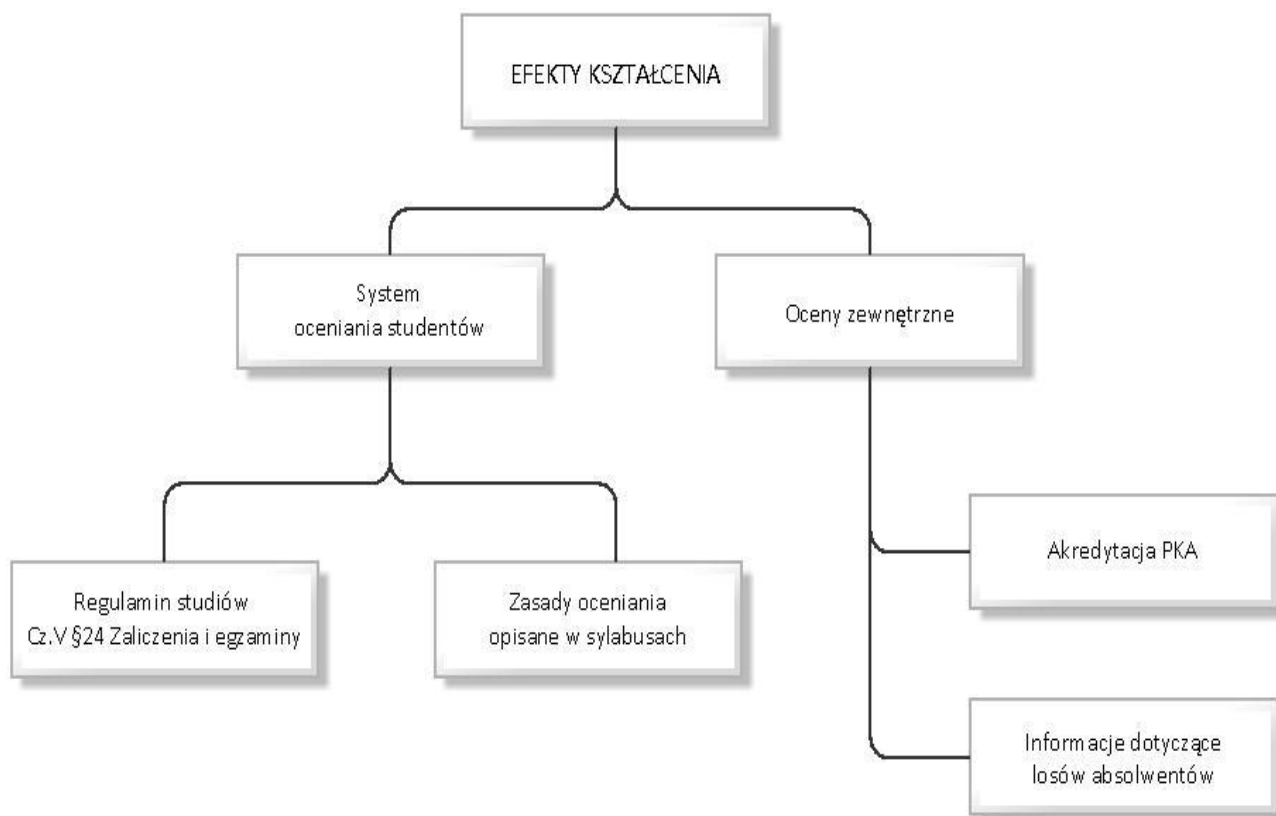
EFEKTY KSZTAŁCENIA

System oceniania studentów

Oceny zewnętrzne

Regulamin studiów Cz.V §24 Zaliczenia i egzaminy

Zasady oceniania opisane w sylabusach

Akredytacja PKA

Informacje dotyczące losów absolwentów